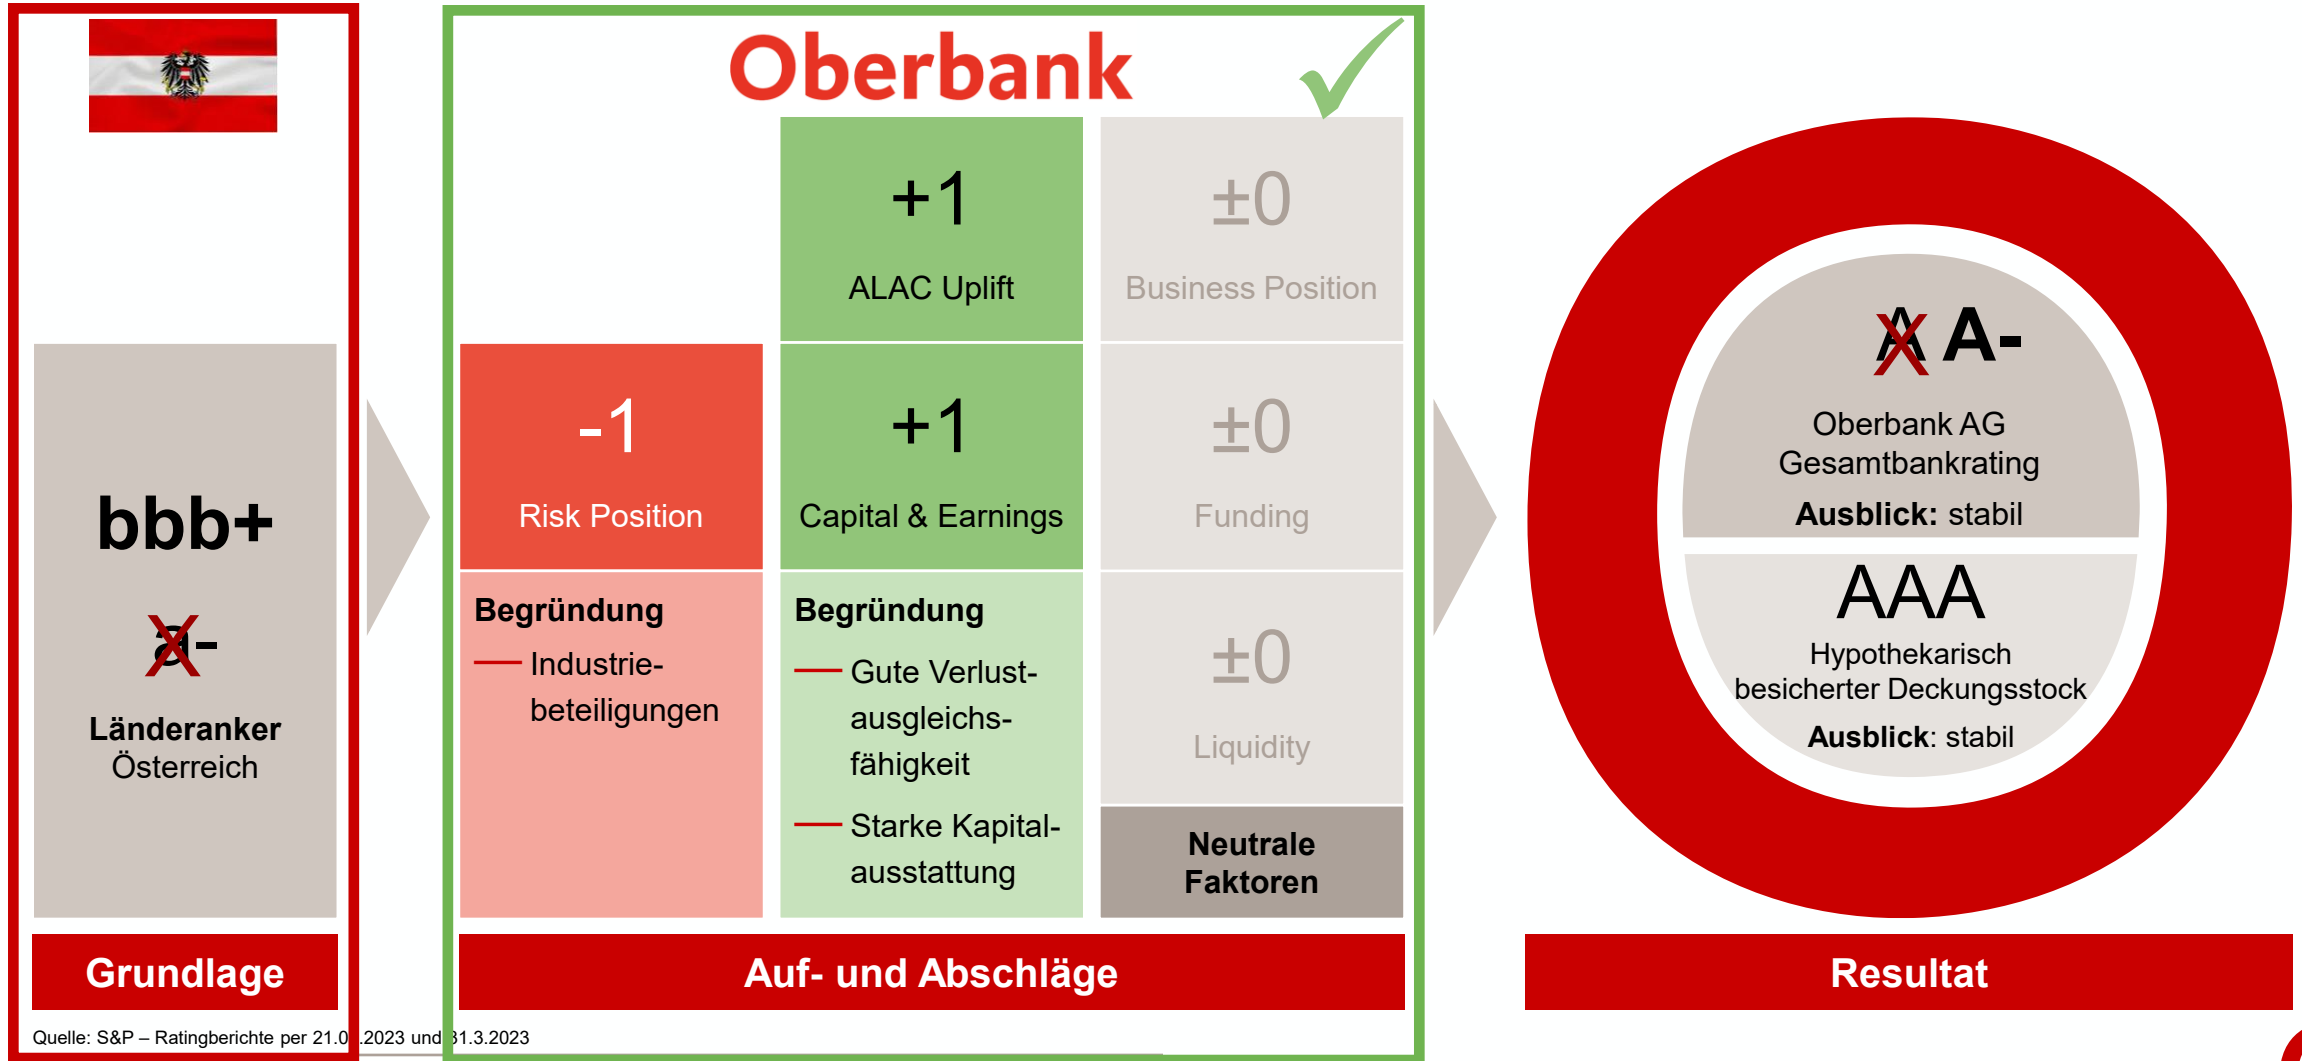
Oberbank

bbb+

a-

Länderanker
Österreich

Grundlage

+1
ALAC Uplift

±0
Business Position

-1
Risk Position

+1
Capital & Earnings

±0
Funding

Begründung
Industriebeteiligungen

Begründung
Gute Verlustausgleichsfähigkeit
Starke Kapitalausstattung

±0
Liquidity

Neutrale Faktoren

Auf- und Abschläge

A A-
Oberbank AG
Gesamtbankrating
Ausblick: stabil

AAA
Hypothekarisch besicherter Deckungsstock
Ausblick: stabil

Resultat

Quelle: S&P – Ratingberichte per 21.0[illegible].2023 und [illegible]1.3.2023